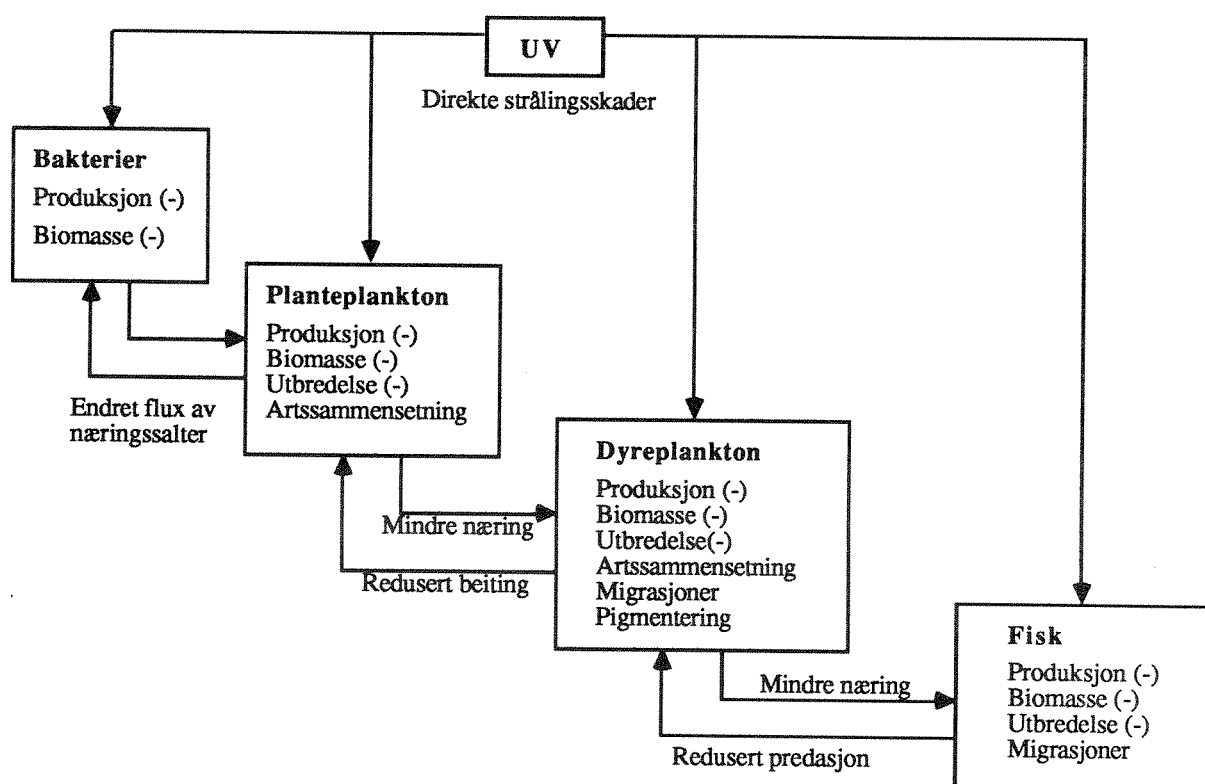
UV

Direkte strålingsskader

Bakterier
Produksjon (-)
Biomasse (-)

Planteplankton
Produksjon (-)
Biomasse (-)
Utbredelse (-)
Artssammensetning

Endret flux av næringssalter

Dyreplankton
Produksjon (-)
Biomasse (-)
Utbredelse(-)
Artssammensetning
Migrasjoner
Pigmentering

Mindre næring

Redusert beiting

Fisk
Produksjon (-)
Biomasse (-)
Utbredelse (-)
Migrasjoner

Mindre næring

Redusert predasjon